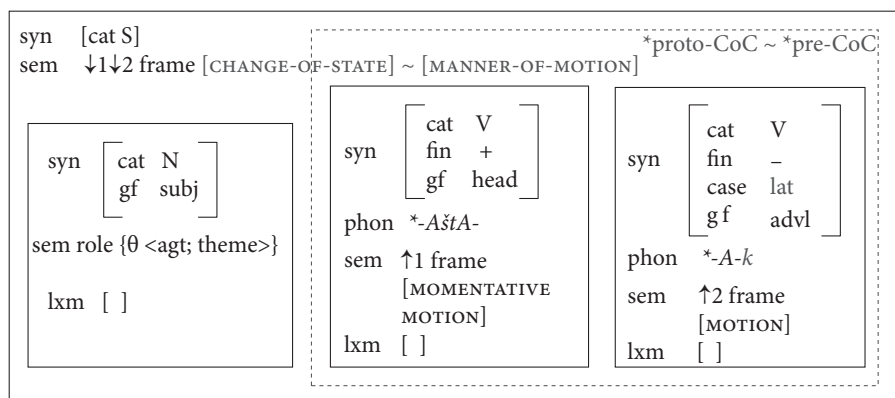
syn [cat S]
sem ↓1↓2 frame [CHANGE-OF-STATE] ~ [MANNER-OF-MOTION]

*proto-CoC ~ *pre-CoC

syn [cat N
gf subj]

sem role {θ <agt; theme>}

lxm [ ]

syn [cat V
fin +
gf head]

phon *-AštA-

sem ↑1 frame [MOMENTATIVE MOTION]

lxm [ ]

syn [cat V
fin –
case lat
g f advl]

phon *-A-k

sem ↑2 frame [MOTION]

lxm [ ]